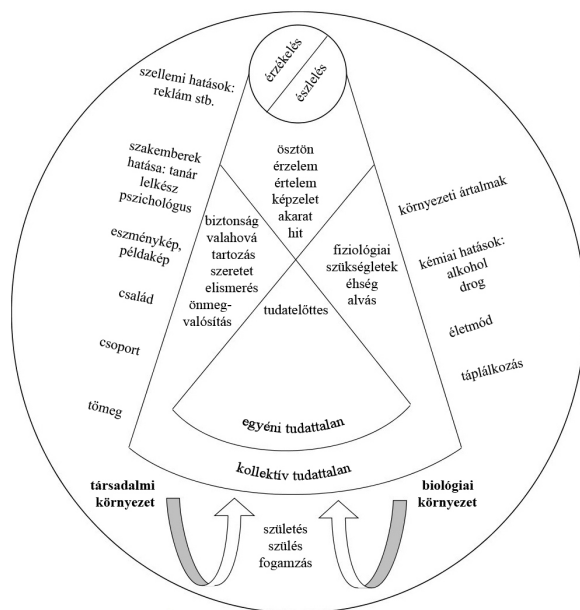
érzékelés
észlelés

szellemi hatások: reklám stb.

szakemberek hatása: tanár lelkész pszichológus

eszménykép, példakép

család

csoport

tömeg

ösztön
érzelem
értelem
képzelet
akarat
hit

biztonság
valahová
tartozás
szeretet
elismerés
önmegvalósítás

fiziológiai
szükségletek
éhség
alvás

tudatelőttes

egyéni tudattalan

kollektív tudattalan

környezeti ártalmak

kémiai hatások: alkohol drog

életmód

táplálkozás

társadalmi környezet

biológiai környezet

születés
szülés
fogamzás